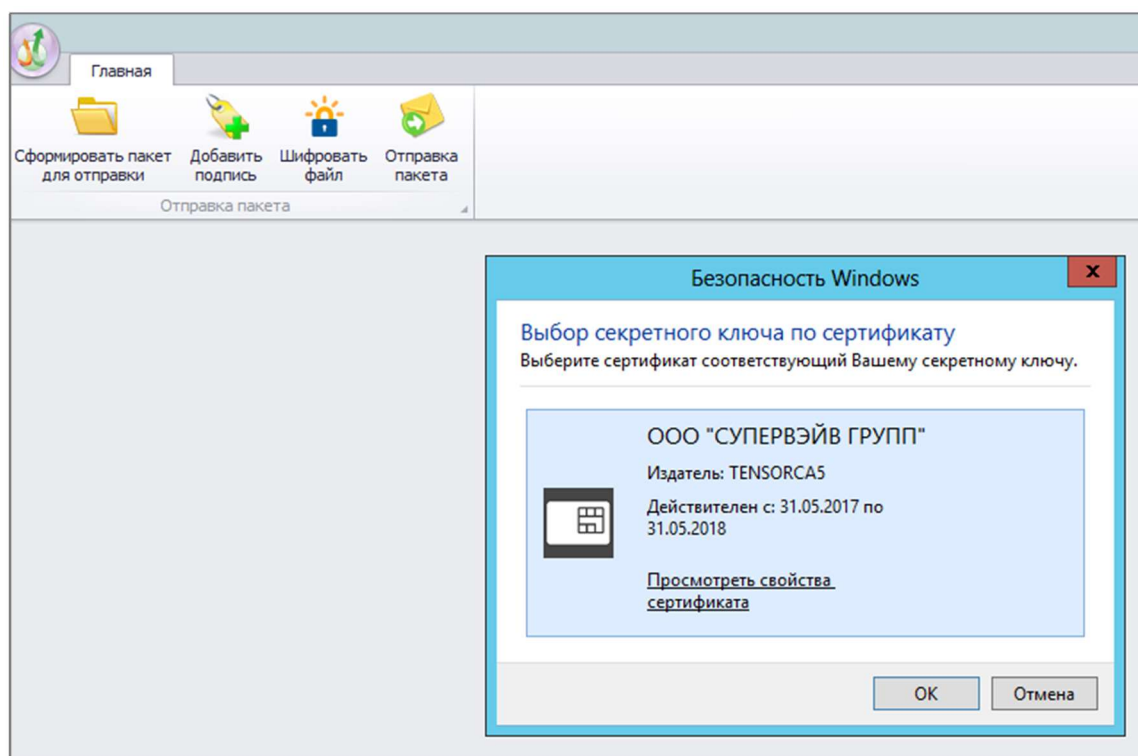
Главная

Сформировать пакет для отправки

Добавить подпись

Шифровать файл

Отправка пакета

Отправка пакета

Безопасность Windows

x

Выбор секретного ключа по сертификату

Выберите сертификат соответствующий Вашему секретному ключу.

ООО "СУПЕРВЭЙВ ГРУПП"

Издатель: TENSORCA5

Действителен с: 31.05.2017 по 31.05.2018

Просмотреть свойства сертификата

OK

Отмена